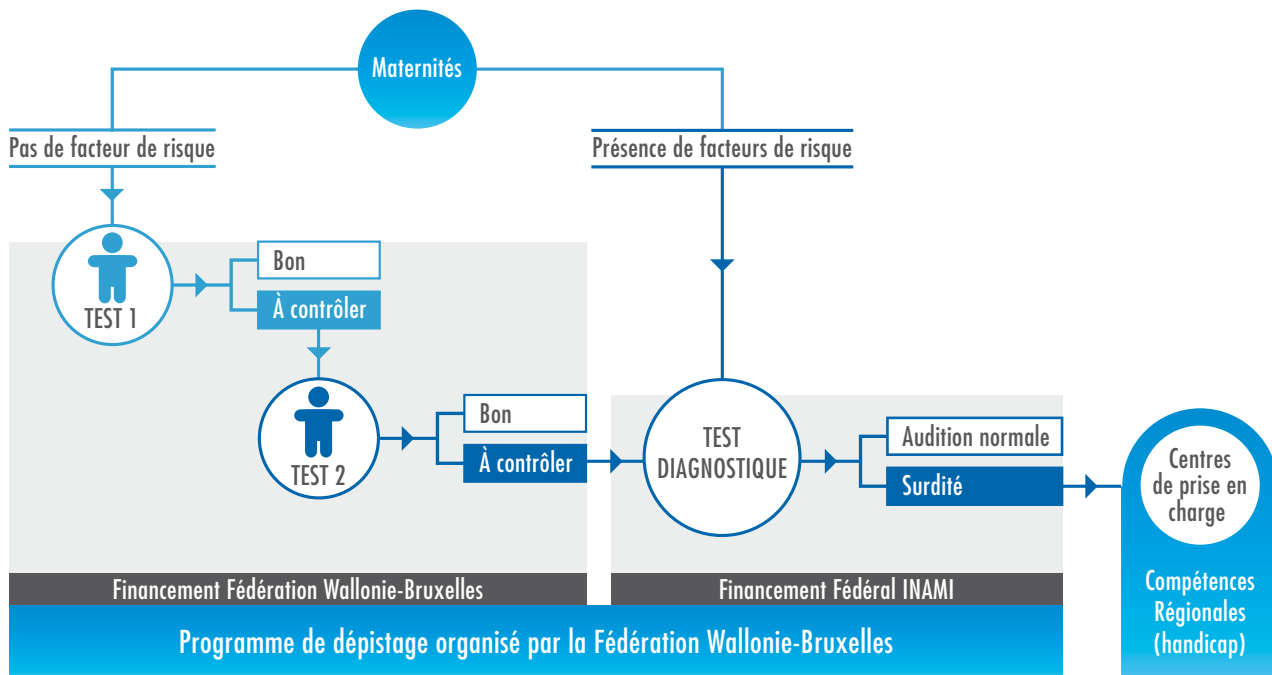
Maternités

Pas de facteur de risque

Présence de facteurs de risque

TEST 1

Bon

À contrôler

TEST 2

Bon

À contrôler

TEST DIAGNOSTIQUE

Audition normale

Surdité

Centres de prise en charge

Compétences Régionales (handicap)

Financement Fédération Wallonie-Bruxelles

Financement Fédéral INAMI

Programme de dépistage organisé par la Fédération Wallonie-Bruxelles